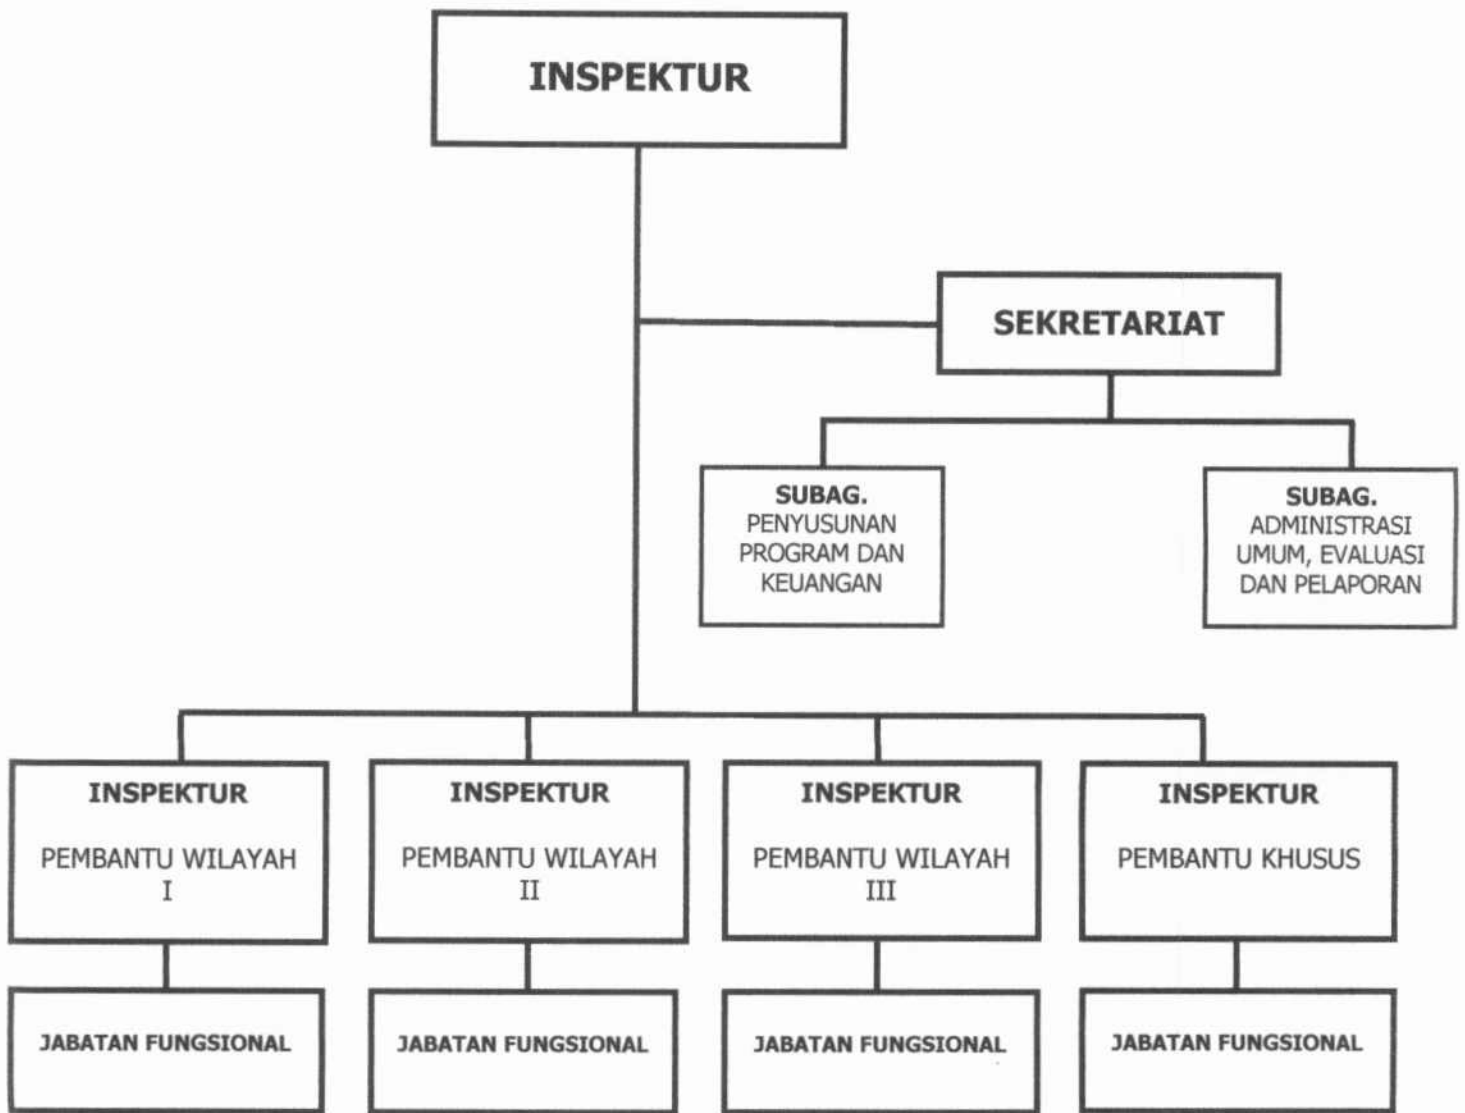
INSPEKTUR

SEKRETARIAT

SUBAG.
PENYUSUNAN PROGRAM DAN KEUANGAN

SUBAG.
ADMINISTRASI UMUM, EVALUASI DAN PELAPORAN

INSPEKTUR
PEMBANTU WILAYAH I

INSPEKTUR
PEMBANTU WILAYAH II

INSPEKTUR
PEMBANTU WILAYAH III

INSPEKTUR
PEMBANTU KHUSUS

JABATAN FUNGSIONAL

JABATAN FUNGSIONAL

JABATAN FUNGSIONAL

JABATAN FUNGSIONAL